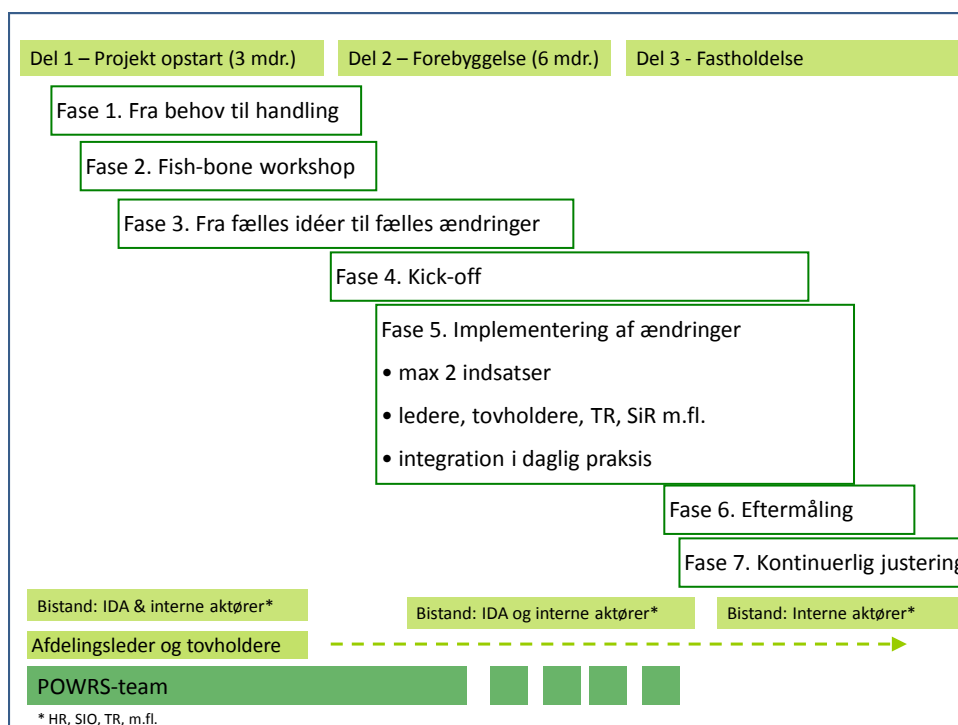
Del 1 – Projekt opstart (3 mdr.)

Del 2 – Forebyggelse (6 mdr.)

Del 3 - Fastholdelse

Fase 1. Fra behov til handling

Fase 2. Fish-bone workshop

Fase 3. Fra fælles idéer til fælles ændringer

Fase 4. Kick-off

Fase 5. Implementering af ændringer
• max 2 indsatser
• ledere, tovholdere, TR, SiR m.fl.
• integration i daglig praksis

Fase 6. Eftermåling

Fase 7. Kontinuerlig justering

Bistand: IDA & interne aktører*

Bistand: IDA og interne aktører*

Bistand: Interne aktører*

Afdelingsleder og tovholdere

POWRS-team

* HR, SIO, TR, m.fl.